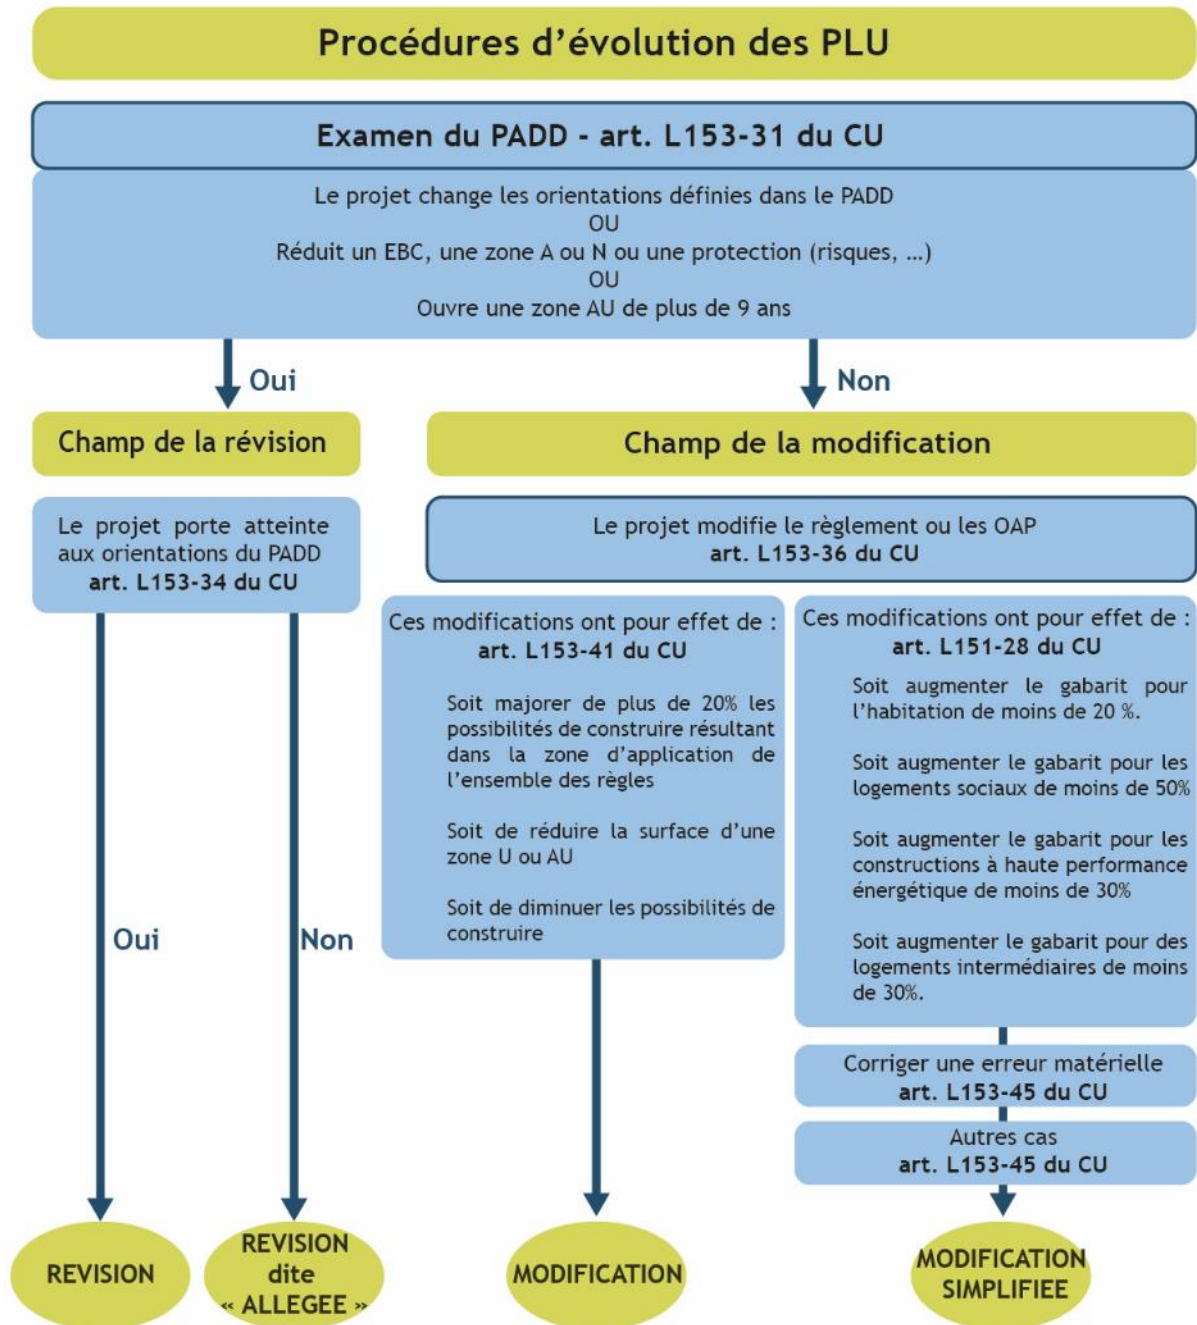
Procédures d'évolution des PLU

Examen du PADD - art. L153-31 du CU

Le projet change les orientations définies dans le PADD
OU
Réduit un EBC, une zone A ou N ou une protection (risques, ...)
OU
Ouvre une zone AU de plus de 9 ans

Oui

Non

Champ de la révision

Champ de la modification

Le projet porte atteinte aux orientations du PADD
art. L153-34 du CU

Le projet modifie le règlement ou les OAP
art. L153-36 du CU

Ces modifications ont pour effet de :
art. L153-41 du CU

Soit majorer de plus de 20% les possibilités de construire résultant dans la zone d'application de l'ensemble des règles

Soit de réduire la surface d'une zone U ou AU

Soit de diminuer les possibilités de construire

Ces modifications ont pour effet de :
art. L151-28 du CU

Soit augmenter le gabarit pour l'habitation de moins de 20 %.

Soit augmenter le gabarit pour les logements sociaux de moins de 50%

Soit augmenter le gabarit pour les constructions à haute performance énergétique de moins de 30%

Soit augmenter le gabarit pour des logements intermédiaires de moins de 30%.

Oui

Non

Corriger une erreur matérielle
art. L153-45 du CU

Autres cas
art. L153-45 du CU

REVISION

REVISION dite « ALLEGEE »

MODIFICATION

MODIFICATION SIMPLIFIEE